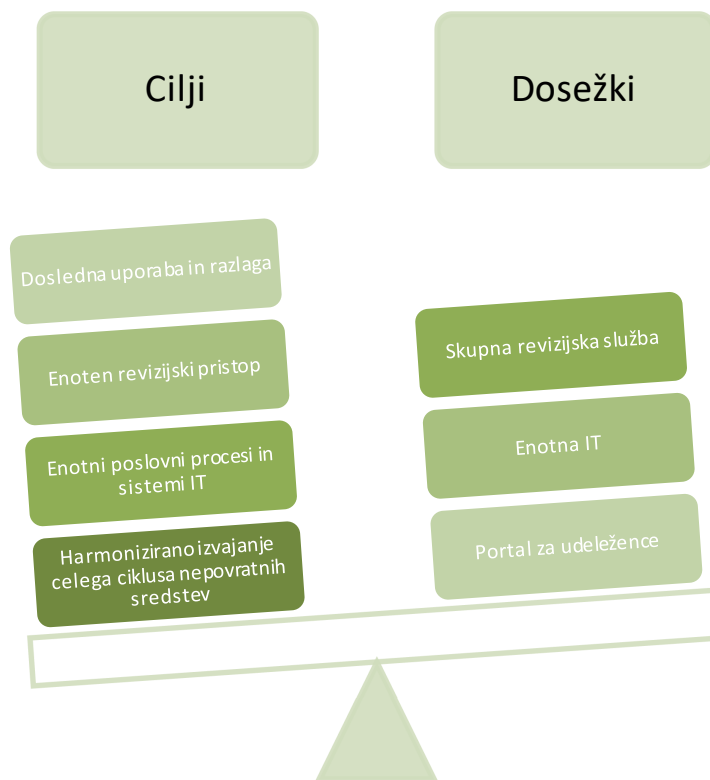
Cilji

Dosežki

Dosledna uporaba in razlaga

Enoten revizijski pristop

Enotni poslovni procesi in sistemi IT

Harmonizirano izvajanje celega ciklusa nepovratnih sredstev

Skupna revizijska služba

Enotna IT

Portal za udeležence